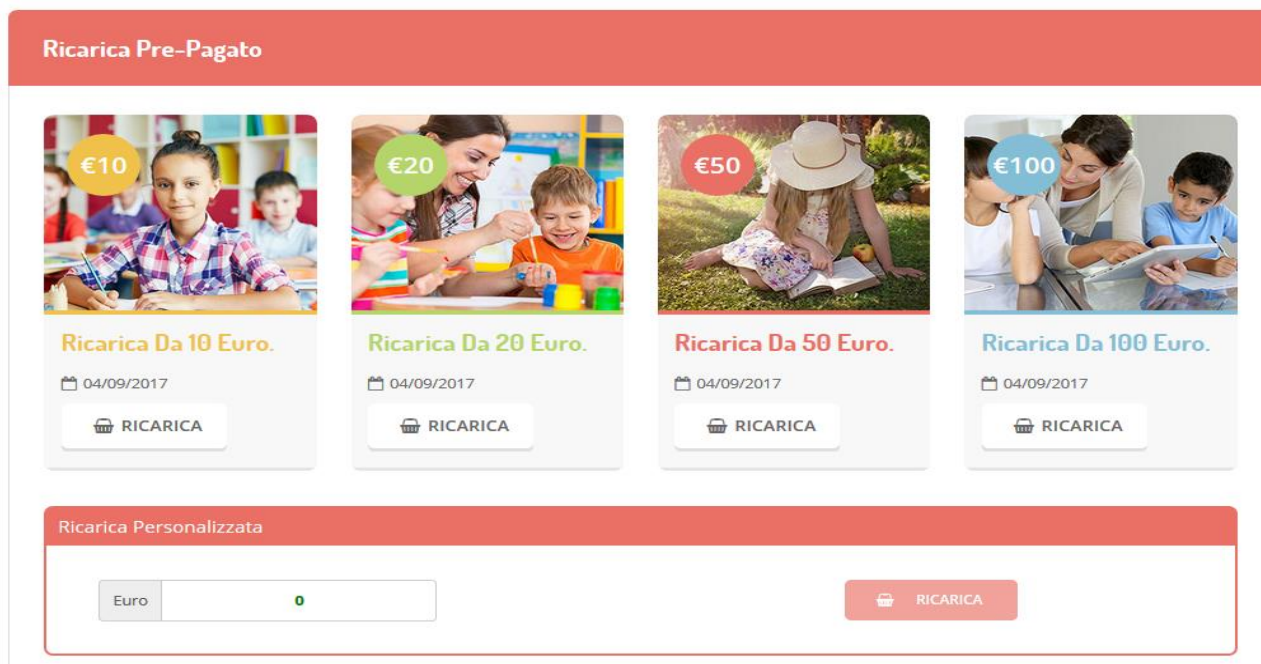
Ricarica Pre-Pagato

€10
Ricarica Da 10 Euro.
04/09/2017
RICARICA

€20
Ricarica Da 20 Euro.
04/09/2017
RICARICA

€50
Ricarica Da 50 Euro.
04/09/2017
RICARICA

€100
Ricarica Da 100 Euro.
04/09/2017
RICARICA

Ricarica Personalizzata

Euro 0

RICARICA